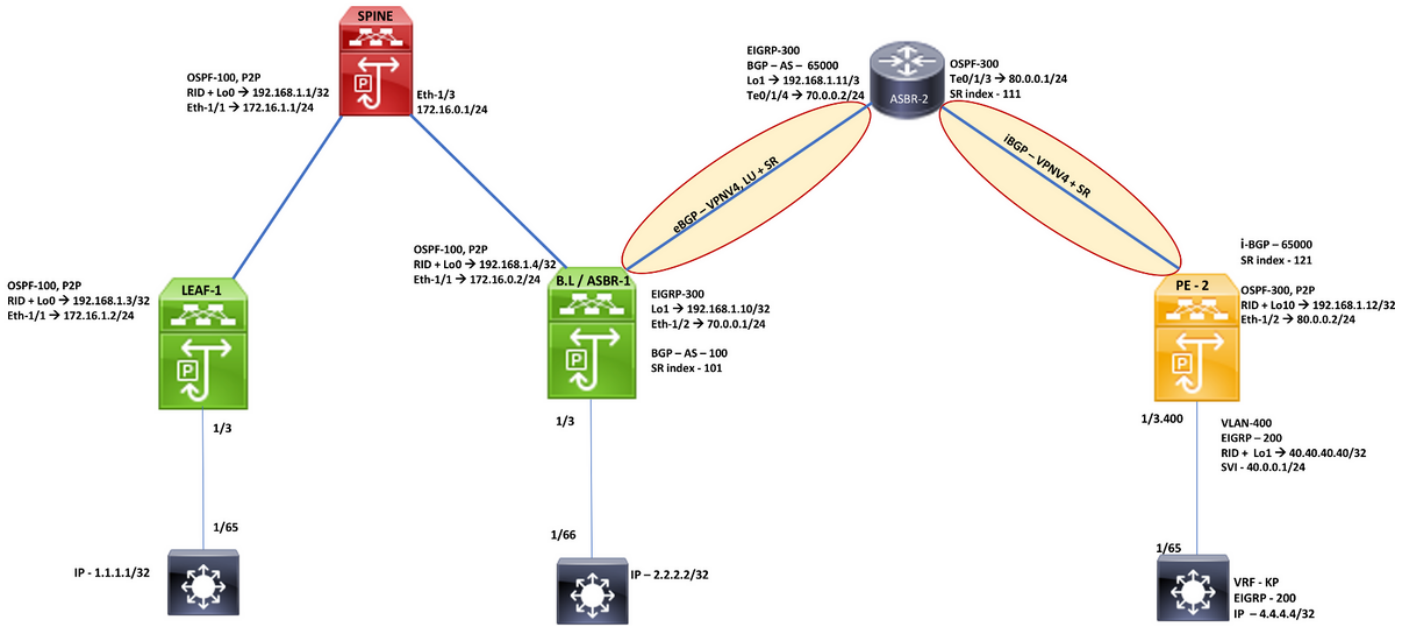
SPINE

OSPF-100, P2P
RID + Lo0 → 192.168.1.1/32
Eth-1/1 → 172.16.1.1/24

Eth-1/3
172.16.0.1/24

EIGRP-300
BGP – AS – 65000
Lo1 → 192.168.1.11/3
Te0/1/4 → 70.0.0.2/24

ASBR-2

OSPF-300
Te0/1/3 → 80.0.0.1/24
SR index - 111

eBGP – VPNV4, LU + SR

iBGP – VPNV4 + SR

i-BGP – 65000
SR index - 121

OSPF-100, P2P
RID + Lo0 → 192.168.1.3/32
Eth-1/1 → 172.16.1.2/24

LEAF-1

OSPF-100, P2P
RID + Lo0 → 192.168.1.4/32
Eth-1/1 → 172.16.0.2/24

B.L / ASBR-1

EIGRP-300
Lo1 → 192.168.1.10/32
Eth-1/2 → 70.0.0.1/24

BGP – AS – 100
SR index - 101

PE - 2

OSPF-300, P2P
RID + Lo10 → 192.168.1.12/32
Eth-1/2 → 80.0.0.2/24

1/3

1/3

1/3.400

VLAN-400
EIGRP – 200
RID + Lo1 → 40.40.40.40/32
SVI - 40.0.0.1/24

1/65

1/66

1/65

IP - 1.1.1.1/32

IP – 2.2.2.2/32

VRF - KP
EIGRP - 200
IP – 4.4.4.4/32